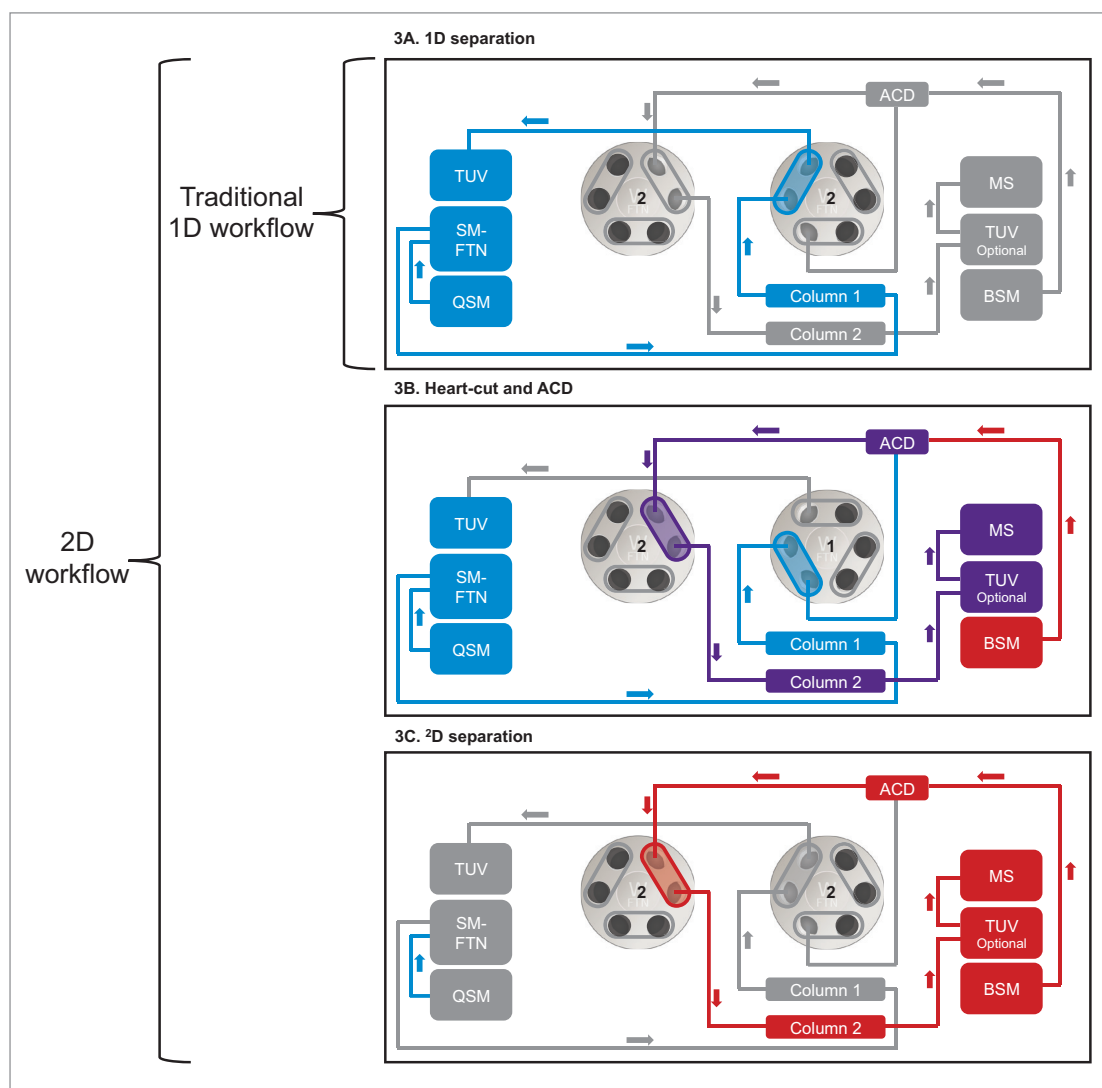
2D workflow

Traditional 1D workflow

3A. 1D separation

ACD

TUV

SM-FTN

QSM

2

2

MS

TUV
Optional

BSM

Column 1

Column 2

3B. Heart-cut and ACD

ACD

TUV

SM-FTN

QSM

2

1

MS

TUV
Optional

BSM

Column 1

Column 2

3C. ²D separation

ACD

TUV

SM-FTN

QSM

2

2

MS

TUV
Optional

BSM

Column 1

Column 2